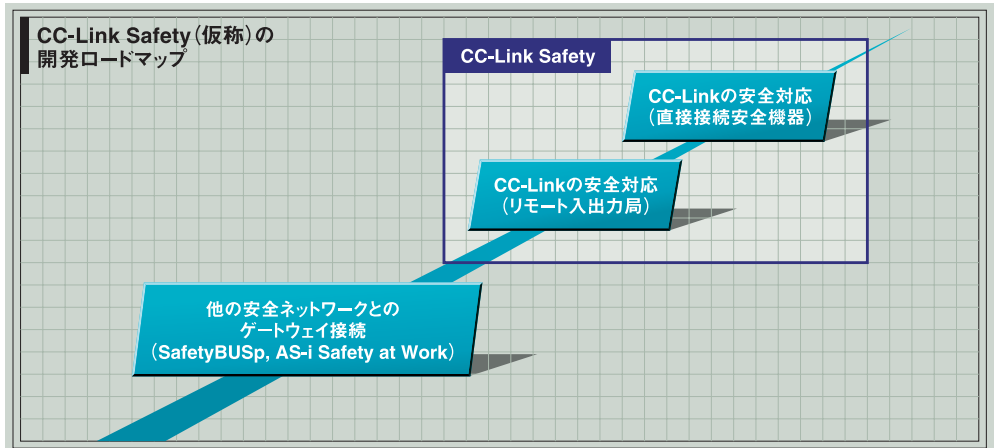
CC-Link Safety（仮称）の開発ロードマップ

CC-Link Safety

CC-Linkの安全対応（直接接続安全機器）

CC-Linkの安全対応（リモート入出力局）

他の安全ネットワークとのゲートウェイ接続（SafetyBUSp, AS-i Safety at Work）